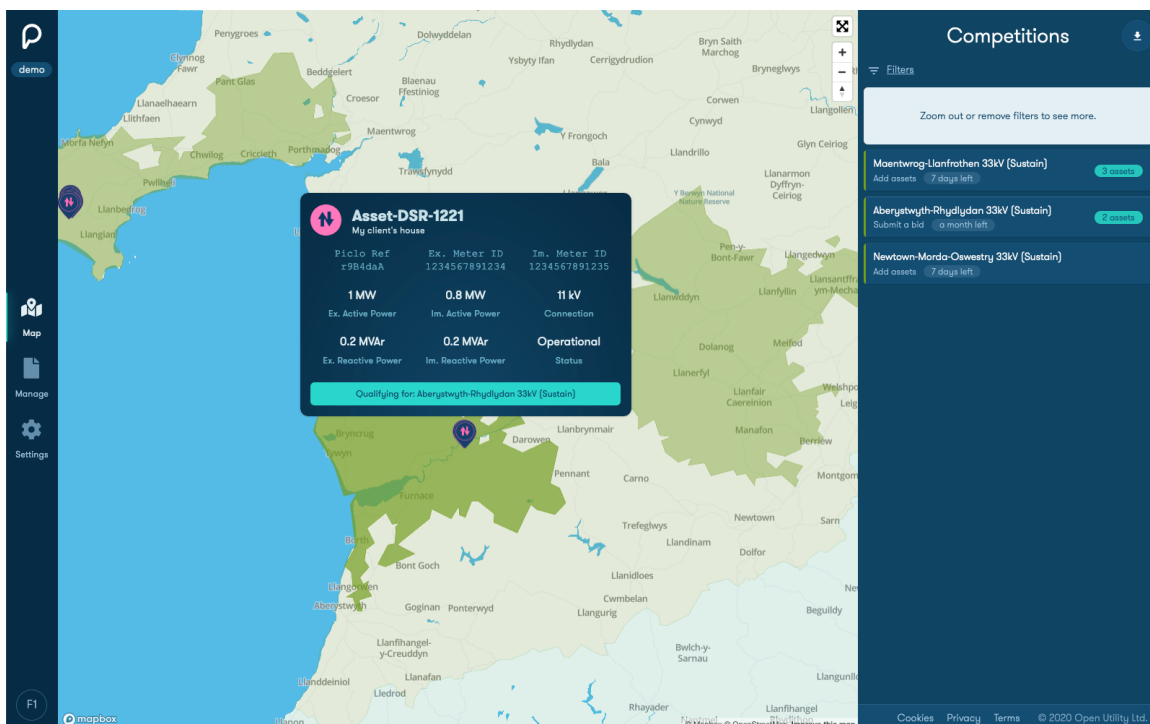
demo

Map

Manage

Settings

F1

Penygroes
Clynnog Fawr
Pant Glas
Beddgelert
Dolwyddelan
Rhydlydan
Ysbyty Ifan
Cerrigydrudion
Bryn Saith Marchog
Bryneglwys
Blaenau Ffestiniog
Croesor
Llanaelhaearn
Llithfaen
Corwen
Cynwyd
Llangollen
Maentwrog
Morfa Nefyn
Chwilog
Criccieth
Porthmadog
Y Frongoch
Llandrillo
Glyn Ceiriog
Trawsfynydd
Bala
Pwllheli
Llanarmon Dyffryn-Ceiriog
Llanbedrog
Y Berwyn National Nature Reserve
Llangian
Pen-y-Bont-Fawr
Llangedwyn
Llansantffraid-ym-Mechain
Llanwddyn
Llanfyllin
Dolanog
Meifod
Llanerfyl
Llanfair Caereinion
Welshpool
Leighton
Manafon
Berriew
Bryncrug
Tywyn
Darowen
Llanbrynmair
Pennant
Carno
Montgomery
Furnace
Newtown
Sarn
Trefeglwys
Llandinam
Dolfor
Borth
Bont Goch
Llanidloes
Llangorwen
Aberystwyth
Cwmbelan
Goginan
Ponterwyd
Llangurig
Beguildy
Llanfihangel-y-Creuddyn
Bwlch-y-Sarnau
Llanfarian
Llanddeiniol
Lledrod
Rhayader
Llanfihangel
Llangunllo
mapbox
© Mapbox © OpenStreetMap Improve this map

Asset-DSR-1221
My client's house

| Piclo Ref | Ex. Meter ID | Im. Meter ID |
|---|---|---|
| r9B4daA | 1234567891234 | 1234567891235 |
| 1 MW | 0.8 MW | 11 kV |
| Ex. Active Power | Im. Active Power | Connection |
| 0.2 MVAr | 0.2 MVAr | Operational |
| Ex. Reactive Power | Im. Reactive Power | Status |

Qualifying for: Aberystwyth-Rhydlydan 33kV (Sustain)

Competitions

Filters

Zoom out or remove filters to see more.

Maentwrog-Llanfrothen 33kV (Sustain)
Add assets 7 days left 3 assets

Aberystwyth-Rhydlydan 33kV (Sustain)
Submit a bid a month left 2 assets

Newtown-Morda-Oswestry 33kV (Sustain)
Add assets 7 days left

Cookies Privacy Terms © 2020 Open Utility Ltd.